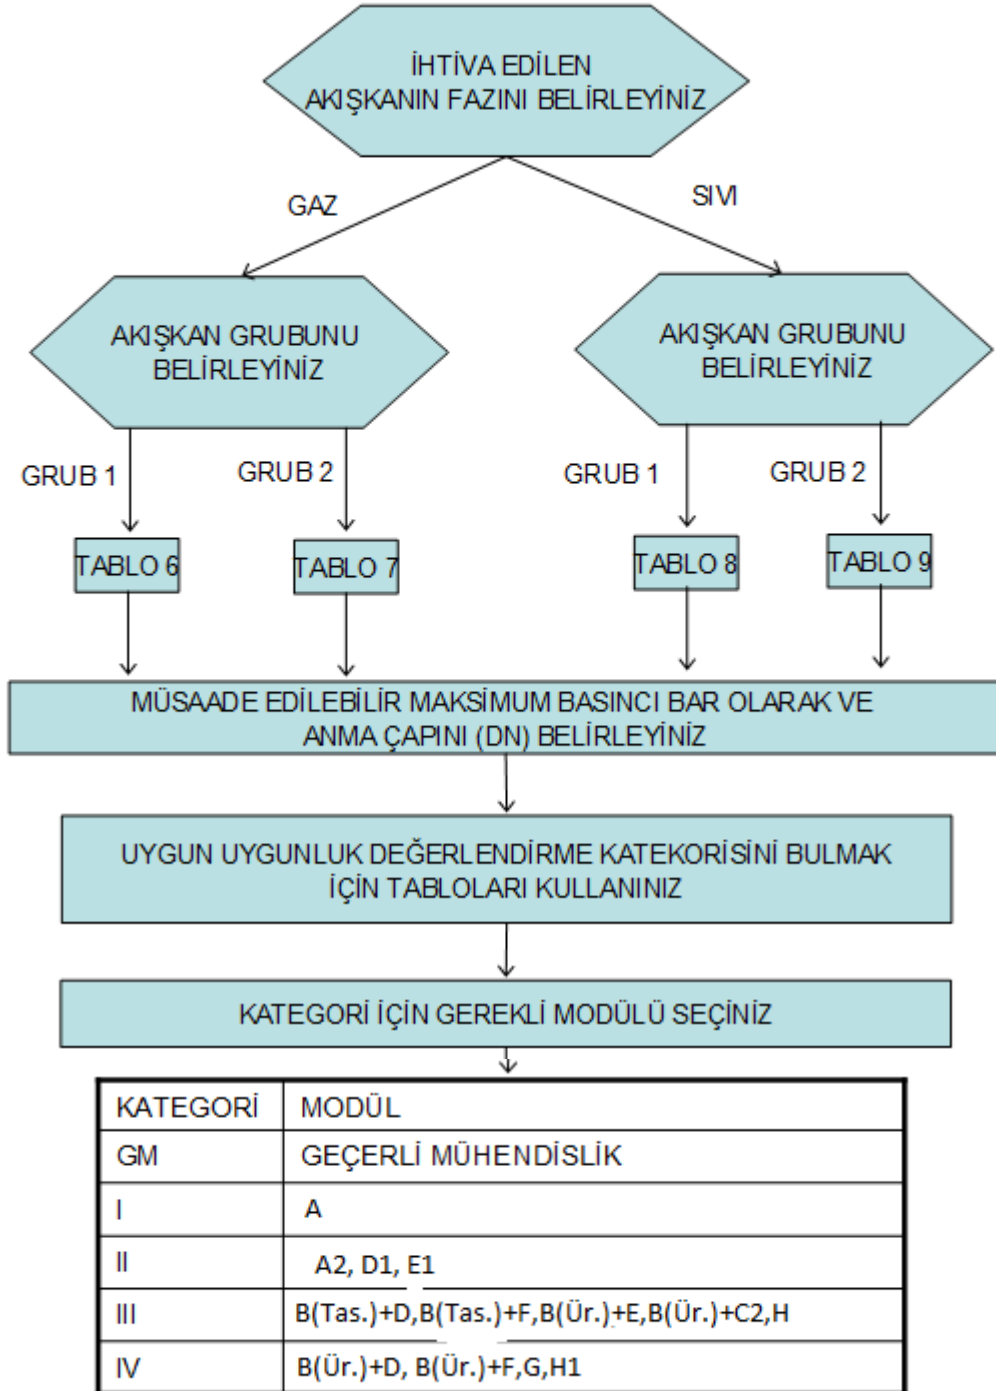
İHTİVA EDİLEN AKIŞKANIN FAZINI BELİRLEYİNİZ

GAZ

SIVI

AKIŞKAN GRUBUNU BELİRLEYİNİZ

AKIŞKAN GRUBUNU BELİRLEYİNİZ

GRUB 1

GRUB 2

GRUB 1

GRUB 2

TABLO 6

TABLO 7

TABLO 8

TABLO 9

MÜSAADE EDİLEBİLİR MAKSİMUM BASINCI BAR OLARAK VE ANMA ÇAPINI (DN) BELİRLEYİNİZ

UYGUN UYGUNLUK DEĞERLENDİRME KATEKORİSİNİ BULMAK İÇİN TABLOLARI KULLANINIZ

KATEGORİ İÇİN GEREKLİ MODÜLÜ SEÇİNİZ

| KATEGORİ | MODÜL |
|---|---|
| GM | GEÇERLİ MÜHENDİSLİK |
| I | A |
| II | A2, D1, E1 |
| III | B(Tas.)+D,B(Tas.)+F,B(Ür.)+E,B(Ür.)+C2,H |
| IV | B(Ür.)+D, B(Ür.)+F,G,H1 |